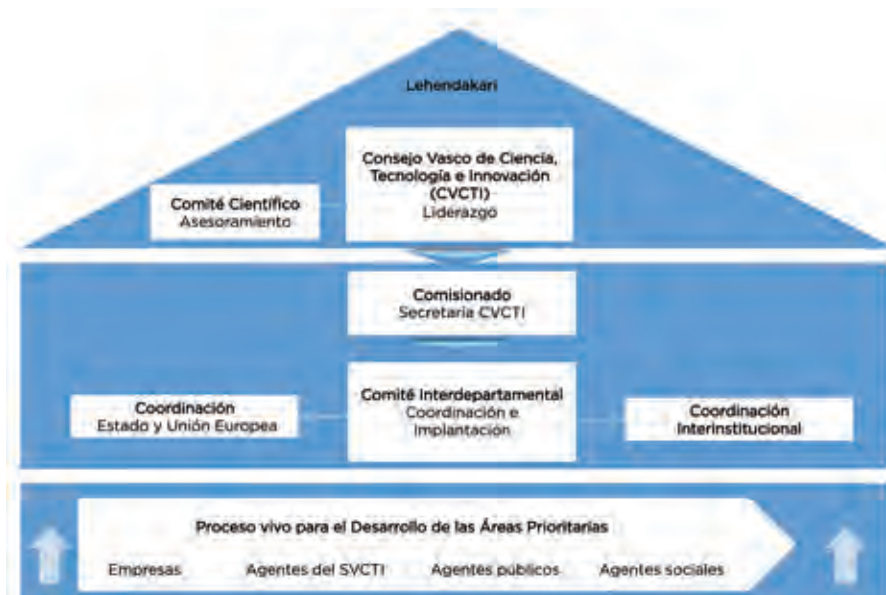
Lehendakari

Comité Científico
Asesoramiento

Consejo Vasco de Ciencia, Tecnología e Innovación (CVCTI)
Liderazgo

Comisionado
Secretaría CVCTI

Coordinación
Estado y Unión Europea

Comité Interdepartamental
Coordinación e Implantación

Coordinación Interinstitucional

Proceso vivo para el Desarrollo de las Áreas Prioritarias

Empresas

Agentes del SVCTI

Agentes públicos

Agentes sociales